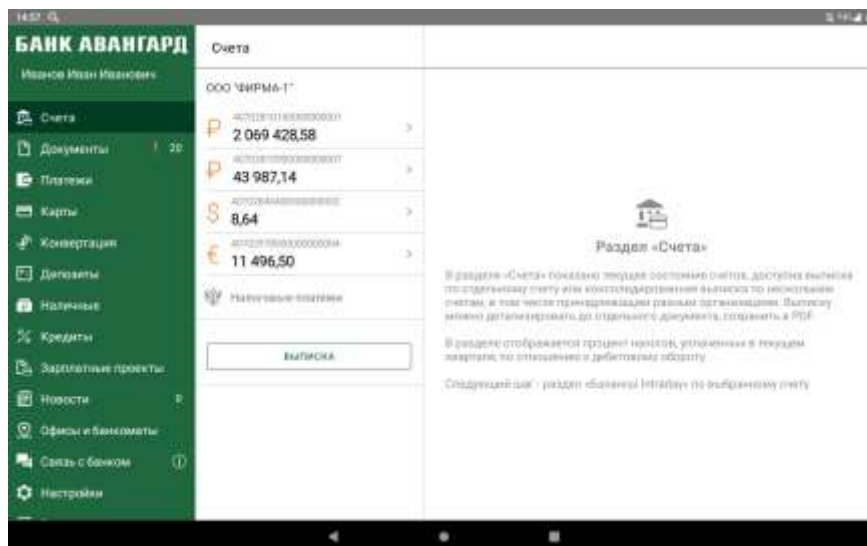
14:57

БАНК АВАНГАРД

Иванов Иван Иванович

Счета
Документы 20
Платежи
Карты
Конвертация
Депозиты
Наличные
Кредиты
Зарплатные проекты
Новости
Офисы и банкоматы
Связь с банком
Настройки

Счета

ООО "ФИРМА-1"

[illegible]
2 069 428,58

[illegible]
43 987,14

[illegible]
8,64

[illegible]
11 496,50

Налоговые платежи

ВЫПИСКА

Раздел «Счета»

В разделе «Счета» показано текущее состояние счетов, доступна выписка по отдельному счету или консолидированная выписка по нескольким счетам, в том числе принадлежащим разным организациям. Выписку можно детализировать до отдельного документа, сохранить в PDF.

В разделе отображается процент налогов, уплаченных в текущем квартале, по отношению к дебетовому обороту.

Следующий шаг - раздел «Баланс Intraday» по выбранному счету.